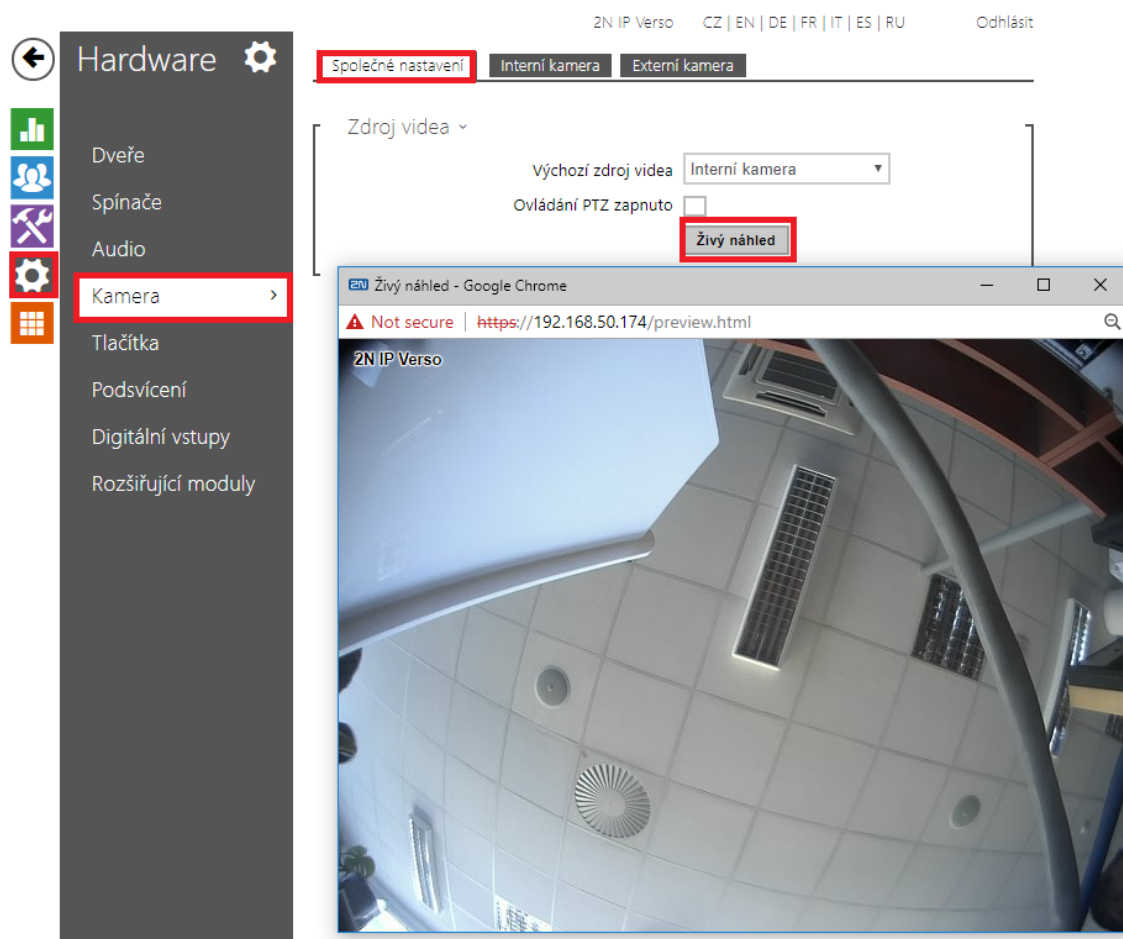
2N IP Verso CZ | EN | DE | FR | IT | ES | RU Odhlásit

Hardware

Dveře
Spínače
Audio
Kamera ›
Tlačítka
Podsvícení
Digitální vstupy
Rozšiřující moduly

Společné nastavení | Interní kamera | Externí kamera

Zdroj videa ˅

Výchozí zdroj videa Interní kamera ▾
Ovládání PTZ zapnuto
Živý náhled

2N Živý náhled - Google Chrome
▲ Not secure | https://192.168.50.174/preview.html

2N IP Verso